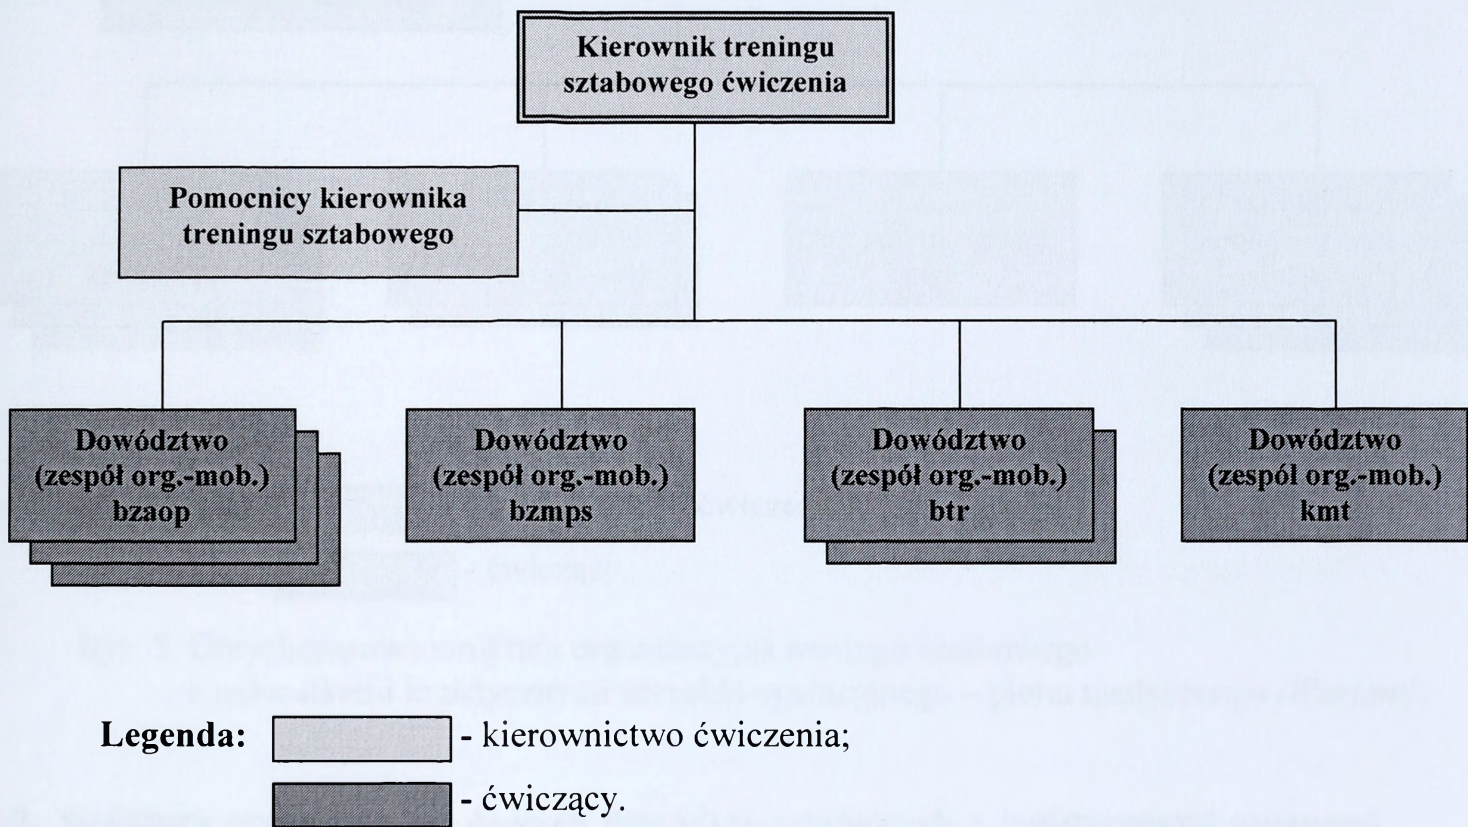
Kierownik treningu sztabowego ćwiczenia

Pomocnicy kierownika treningu sztabowego

Dowództwo (zespół org.-mob.) bzaop

Dowództwo (zespół org.-mob.) bzmps

Dowództwo (zespół org.-mob.) btr

Dowództwo (zespól org.-mob.) kmt

Legenda: - kierownictwo ćwiczenia;

- ćwiczący.